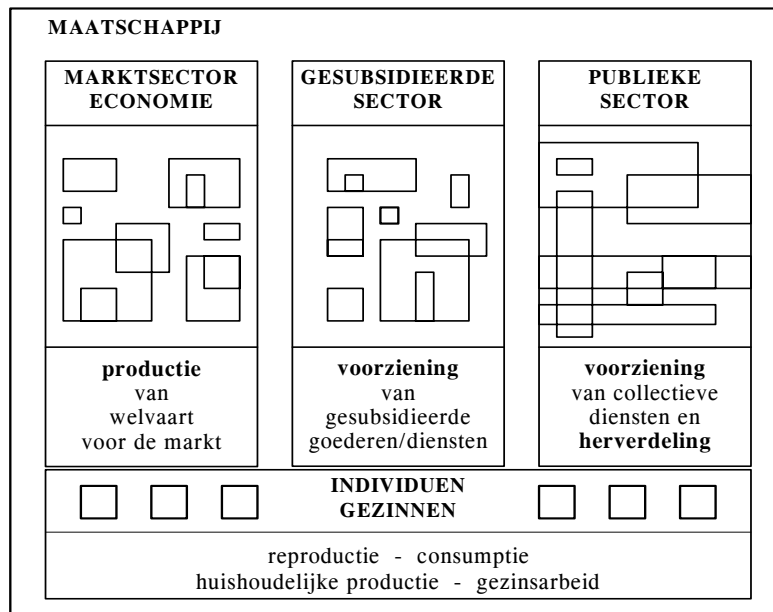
MAATSCHAPPIJ

MARKTSECTOR ECONOMIE

productie van welvaart voor de markt

GESUBSIDIEERDE SECTOR

voorziening van gesubsidieerde goederen/diensten

PUBLIEKE SECTOR

voorziening van collectieve diensten en herverdeling

INDIVIDUEN GEZINNEN

reproductie - consumptie
huishoudelijke productie - gezinsarbeid